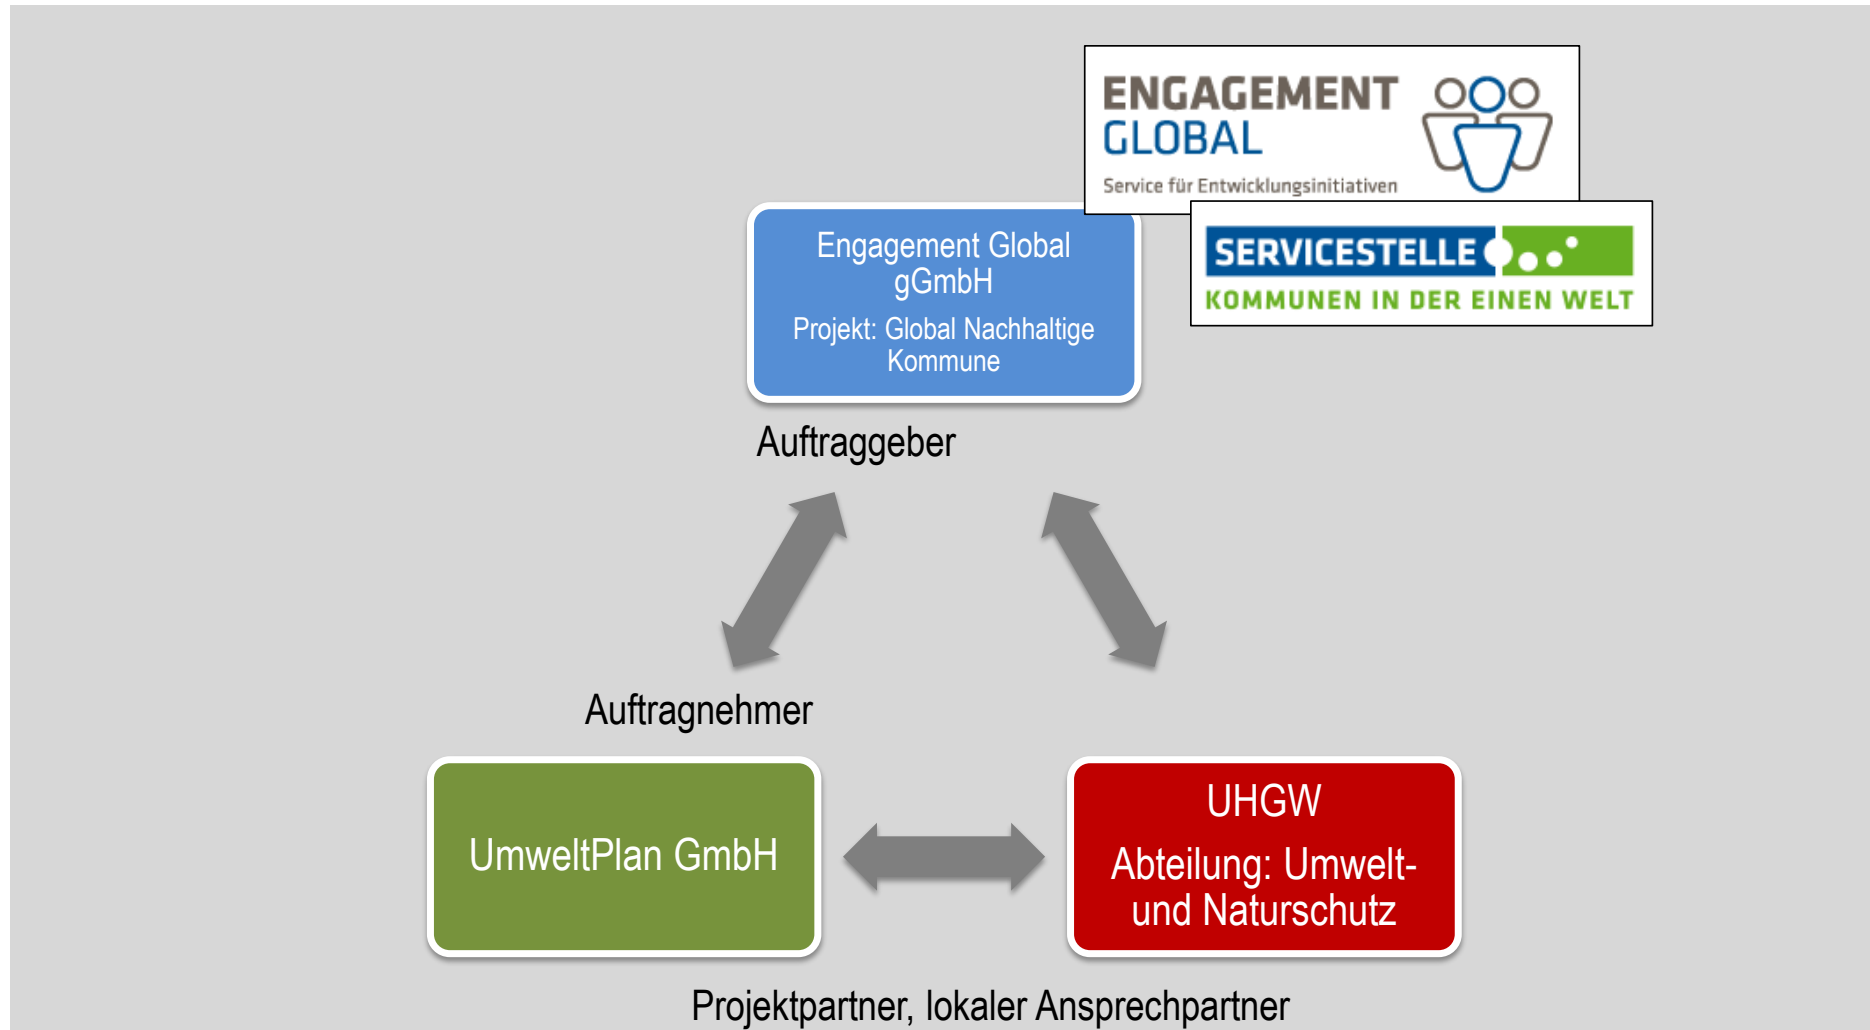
ENGAGEMENT GLOBAL
Service für Entwicklungsinitiativen

SERVICESTELLE
KOMMUNEN IN DER EINEN WELT

Engagement Global gGmbH
Projekt: Global Nachhaltige Kommune

Auftraggeber

Auftragnehmer

UmweltPlan GmbH

UHGW
Abteilung: Umwelt- und Naturschutz

Projektpartner, lokaler Ansprechpartner